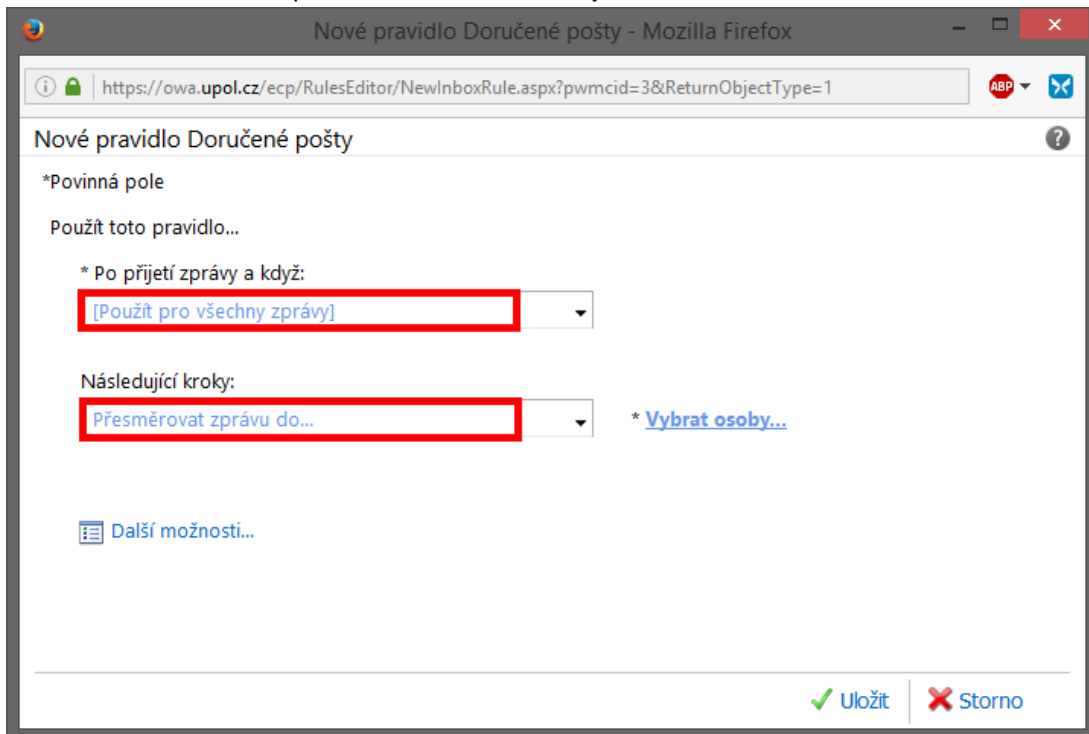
Nové pravidlo Doručené pošty - Mozilla Firefox

https://owa.upol.cz/ecp/RulesEditor/NewInboxRule.aspx?pwmcid=3&ReturnObjectType=1

ABP

Nové pravidlo Doručené pošty

*Povinná pole

Použít toto pravidlo...

* Po přijetí zprávy a když:

[Použít pro všechny zprávy]

Následující kroky:

Přesměrovat zprávu do...

* Vybrat osoby...

Další možnosti...

Uložit

Storno